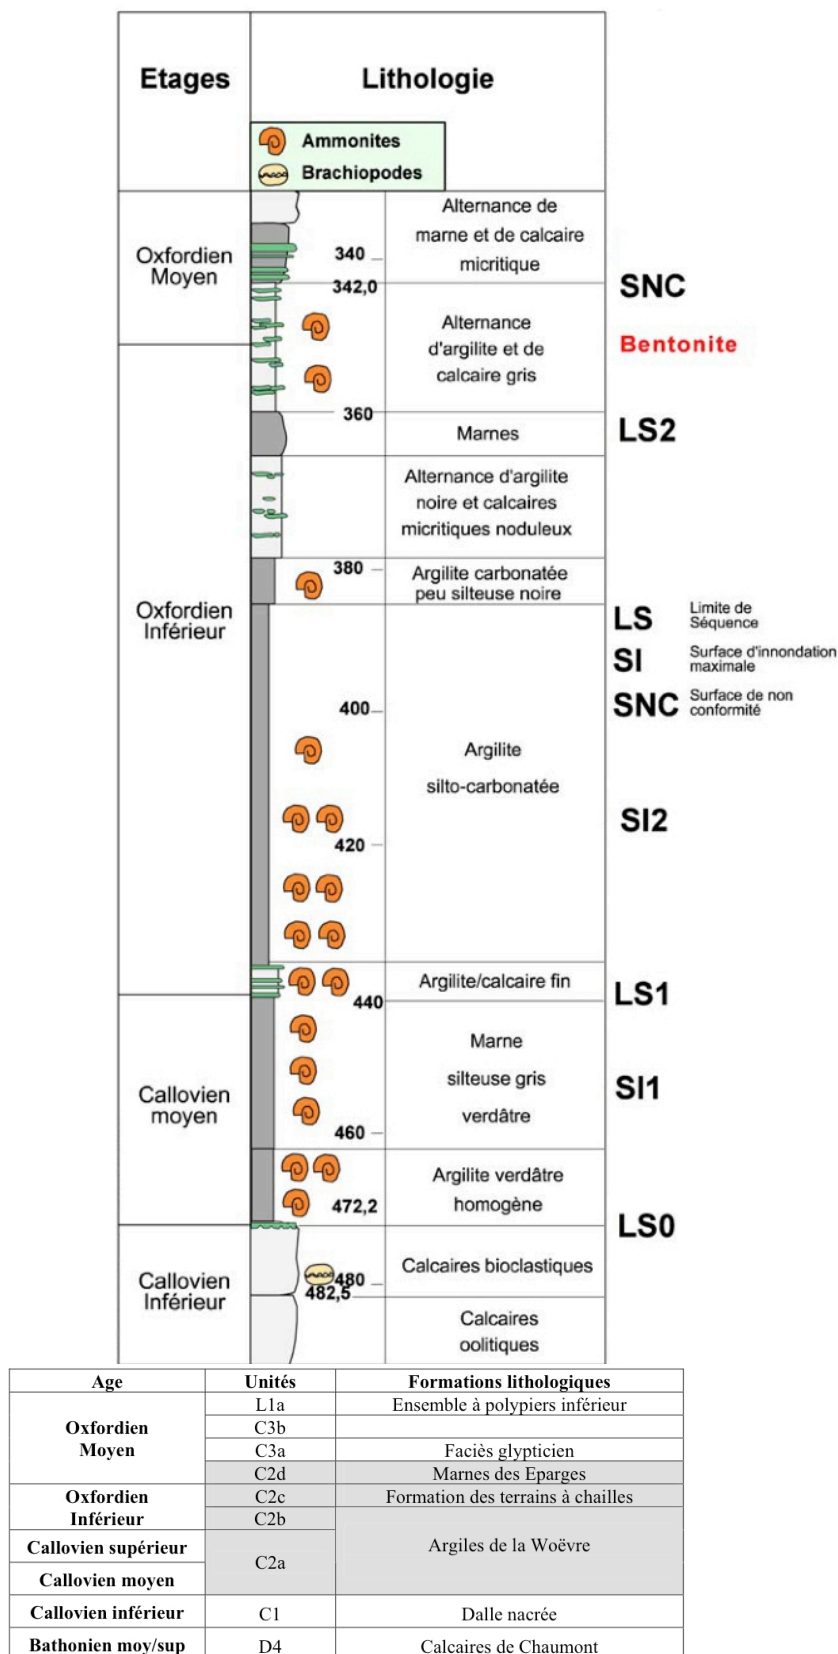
| Etages | Lithologie |
|---|---|

Ammonites
Brachiopodes

Oxfordien Moyen
Oxfordien Inférieur
Callovien moyen
Callovien Inférieur

340
342,0
360
380
400
420
440
460
472,2
480
482,5

Alternance de marne et de calcaire micritique
Alternance d'argilite et de calcaire gris
Marnes
Alternance d'argilite noire et calcaires micritiques noduleux
Argilite carbonatée peu silteuse noire
Argilite silto-carbonatée
Argilite/calcaire fin
Marne silteuse gris verdâtre
Argilite verdâtre homogène
Calcaires bioclastiques
Calcaires oolitiques

SNC
Bentonite
LS2
LS Limite de Séquence
SI Surface d'innondation maximale
SNC Surface de non conformité
SI2
LS1
SI1
LS0

| Age | Unités | Formations lithologiques |
|---|---|---|
| Oxfordien Moyen | L1a | Ensemble à polypiers inférieur |
| | C3b | |
| | C3a | Faciès glypticien |
| | C2d | Marnes des Eparges |
| Oxfordien Inférieur | C2c | Formation des terrains à chailles |
| | C2b | Argiles de la Woëvre |
| Callovien supérieur | C2a | |
| Callovien moyen | | |
| Callovien inférieur | C1 | Dalle nacrée |
| Bathonien moy/sup | D4 | Calcaires de Chaumont |